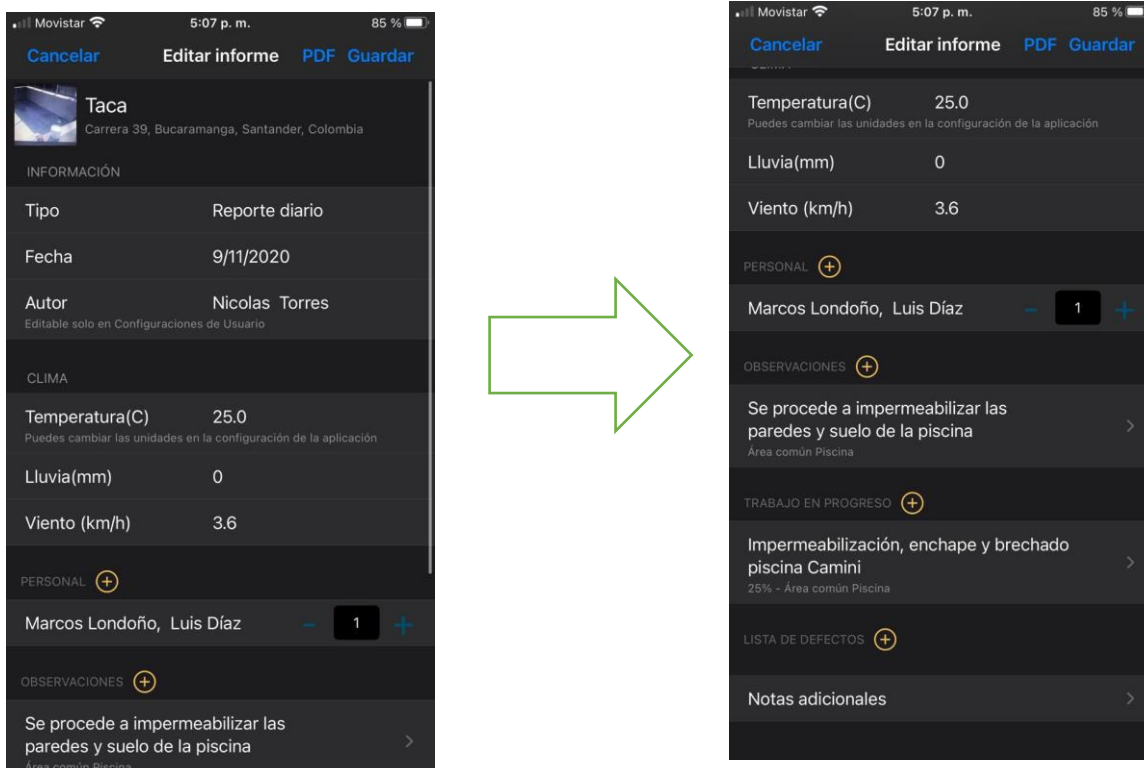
Movistar 5:07 p. m. 85 %

Cancelar Editar informe PDF Guardar

Taca
Carrera 39, Bucaramanga, Santander, Colombia

INFORMACIÓN

Tipo Reporte diario

Fecha 9/11/2020

Autor Nicolas Torres
Editable solo en Configuraciones de Usuario

CLIMA

Temperatura(C) 25.0
Puedes cambiar las unidades en la configuración de la aplicación

Lluvia(mm) 0

Viento (km/h) 3.6

PERSONAL

Marcos Londoño, Luis Díaz − 1 +

OBSERVACIONES

Se procede a impermeabilizar las paredes y suelo de la piscina
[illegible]

Movistar 5:07 p. m. 85 %

Cancelar Editar informe PDF Guardar

Temperatura(C) 25.0
Puedes cambiar las unidades en la configuración de la aplicación

Lluvia(mm) 0

Viento (km/h) 3.6

PERSONAL

Marcos Londoño, Luis Díaz − 1 +

OBSERVACIONES

Se procede a impermeabilizar las paredes y suelo de la piscina
Área común Piscina

TRABAJO EN PROGRESO

Impermeabilización, enchape y brechado piscina Camini
25% - Área común Piscina

LISTA DE DEFECTOS

Notas adicionales